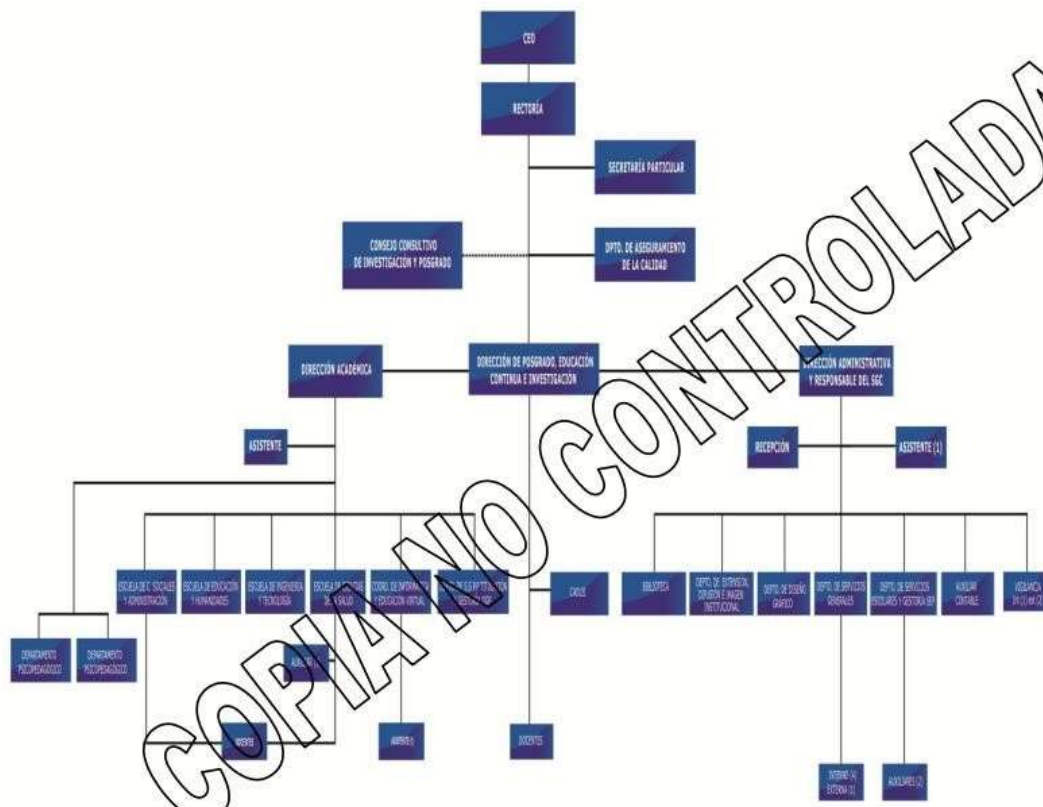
CEO

RECTORÍA

SECRETARÍA PARTICULAR

CONSEJO CONSULTIVO DE INVESTIGACIÓN Y POSGRADO

DPTO. DE ASEGURAMIENTO DE LA CALIDAD

DIRECCIÓN ACADÉMICA

DIRECCIÓN DE POSGRADO, EDUCACIÓN CONTINUA E INVESTIGACIÓN

DIRECCIÓN ADMINISTRATIVA Y RESPONSABLE DEL SGC

ASISTENTE

RECEPCIÓN

ASISTENTE (1)

ESCUELA DE C. SOCIALES Y ADMINISTRACIÓN

ESCUELA DE EDUCACIÓN Y HUMANIDADES

ESCUELA DE INGENIERÍA Y TECNOLOGÍA

ESCUELA DE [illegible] DE LA SALUD

COORD. DE INFORMÁTICA Y EDUCACIÓN VIRTUAL

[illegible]

CADUS

BIBLIOTECA

DEPTO. DE EXTENSIÓN, DIFUSIÓN E IMAGEN INSTITUCIONAL

DEPTO. DE DISEÑO GRÁFICO

DEPTO. DE SERVICIOS GENERALES

DEPTO. DE SERVICIOS ESCOLARES Y GESTORÍA SEP

AUXILIAR CONTABLE

VIGILANCIA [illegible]

DEPARTAMENTO PSICOPEDAGÓGICO

DEPARTAMENTO PSICOPEDAGÓGICO

AUXILIAR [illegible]

DOCENTES

ASISTENTE

DOCENTES

INTERNO (4) EXTERNO (1)

AUXILIARES (2)

COPIA NO CONTROLADA